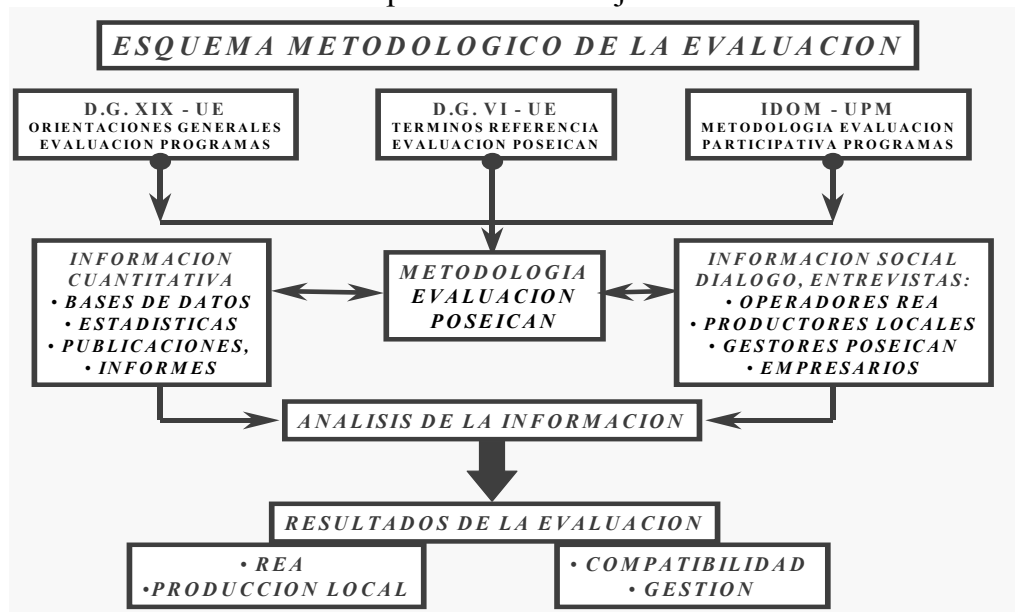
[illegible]

ESQUEMA METODOLOGICO DE LA EVALUACION

D.G. XIX - UE
ORIENTACIONES GENERALES
EVALUACION PROGRAMAS

D.G. VI - UE
TERMINOS REFERENCIA
EVALUACION POSEICAN

IDOM - UPM
METODOLOGIA EVALUACION
PARTICIPATIVA PROGRAMAS

INFORMACION CUANTITATIVA
• BASES DE DATOS
• ESTADISTICAS
• PUBLICACIONES, INFORMES

METODOLOGIA EVALUACION POSEICAN

INFORMACION SOCIAL
DIALOGO, ENTREVISTAS:
• OPERADORES REA
• PRODUCTORES LOCALES
• GESTORES POSEICAN
• EMPRESARIOS

ANALISIS DE LA INFORMACION

RESULTADOS DE LA EVALUACION

• REA
•PRODUCCION LOCAL

• COMPATIBILIDAD
• GESTION